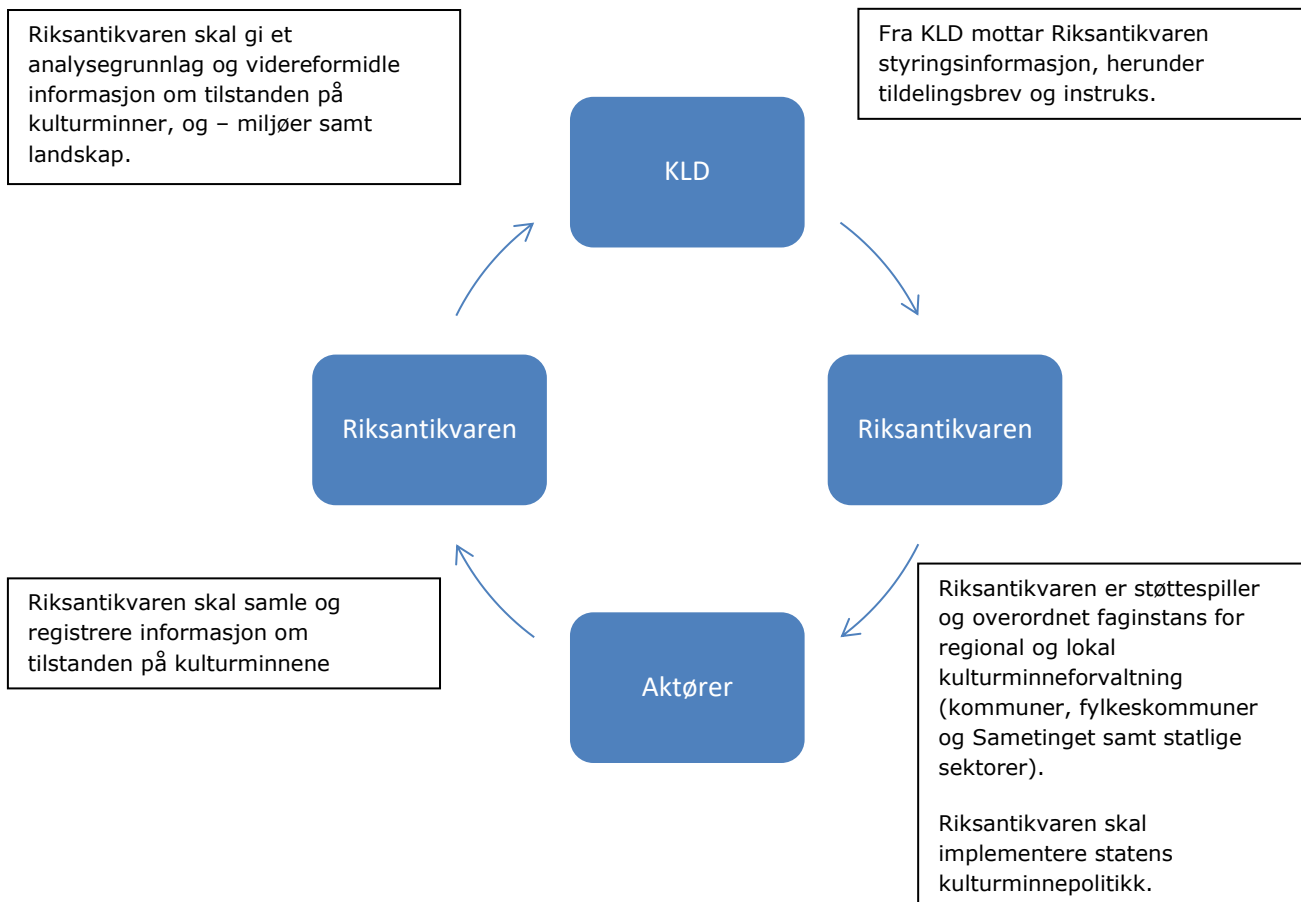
Riksantikvaren skal gi et analysegrunnlag og videreformidle informasjon om tilstanden på kulturminner, og – miljøer samt landskap.

Fra KLD mottar Riksantikvaren styringsinformasjon, herunder tildelingsbrev og instruks.

KLD

Riksantikvaren

Riksantikvaren

Riksantikvaren skal samle og registrere informasjon om tilstanden på kulturminnene

Aktører

Riksantikvaren er støttespiller og overordnet faginstans for regional og lokal kulturminneforvaltning (kommuner, fylkeskommuner og Sametinget samt statlige sektorer).

Riksantikvaren skal implementere statens kulturminnepolitikk.